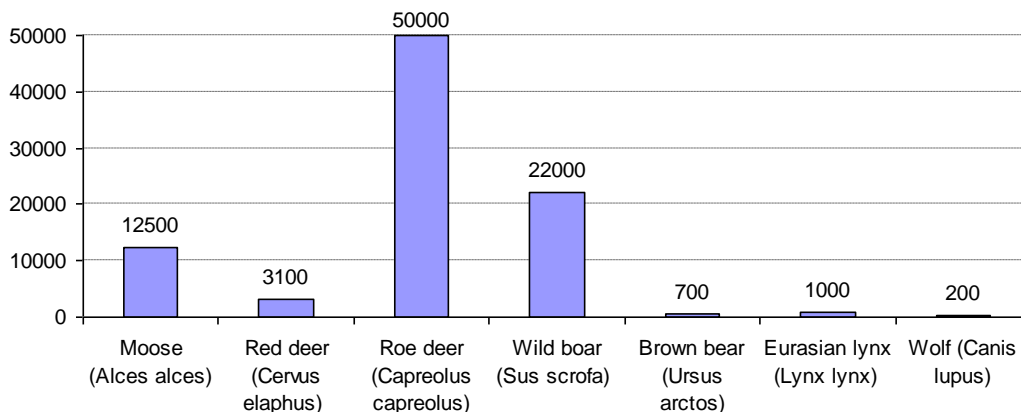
50000
40000
30000
20000
10000
0

12500
3100
50000
22000
700
1000
200

Moose (Alces alces)
Red deer (Cervus elaphus)
Roe deer (Capreolus capreolus)
Wild boar (Sus scrofa)
Brown bear (Ursus arctos)
Eurasian lynx (Lynx lynx)
Wolf (Canis lupus)